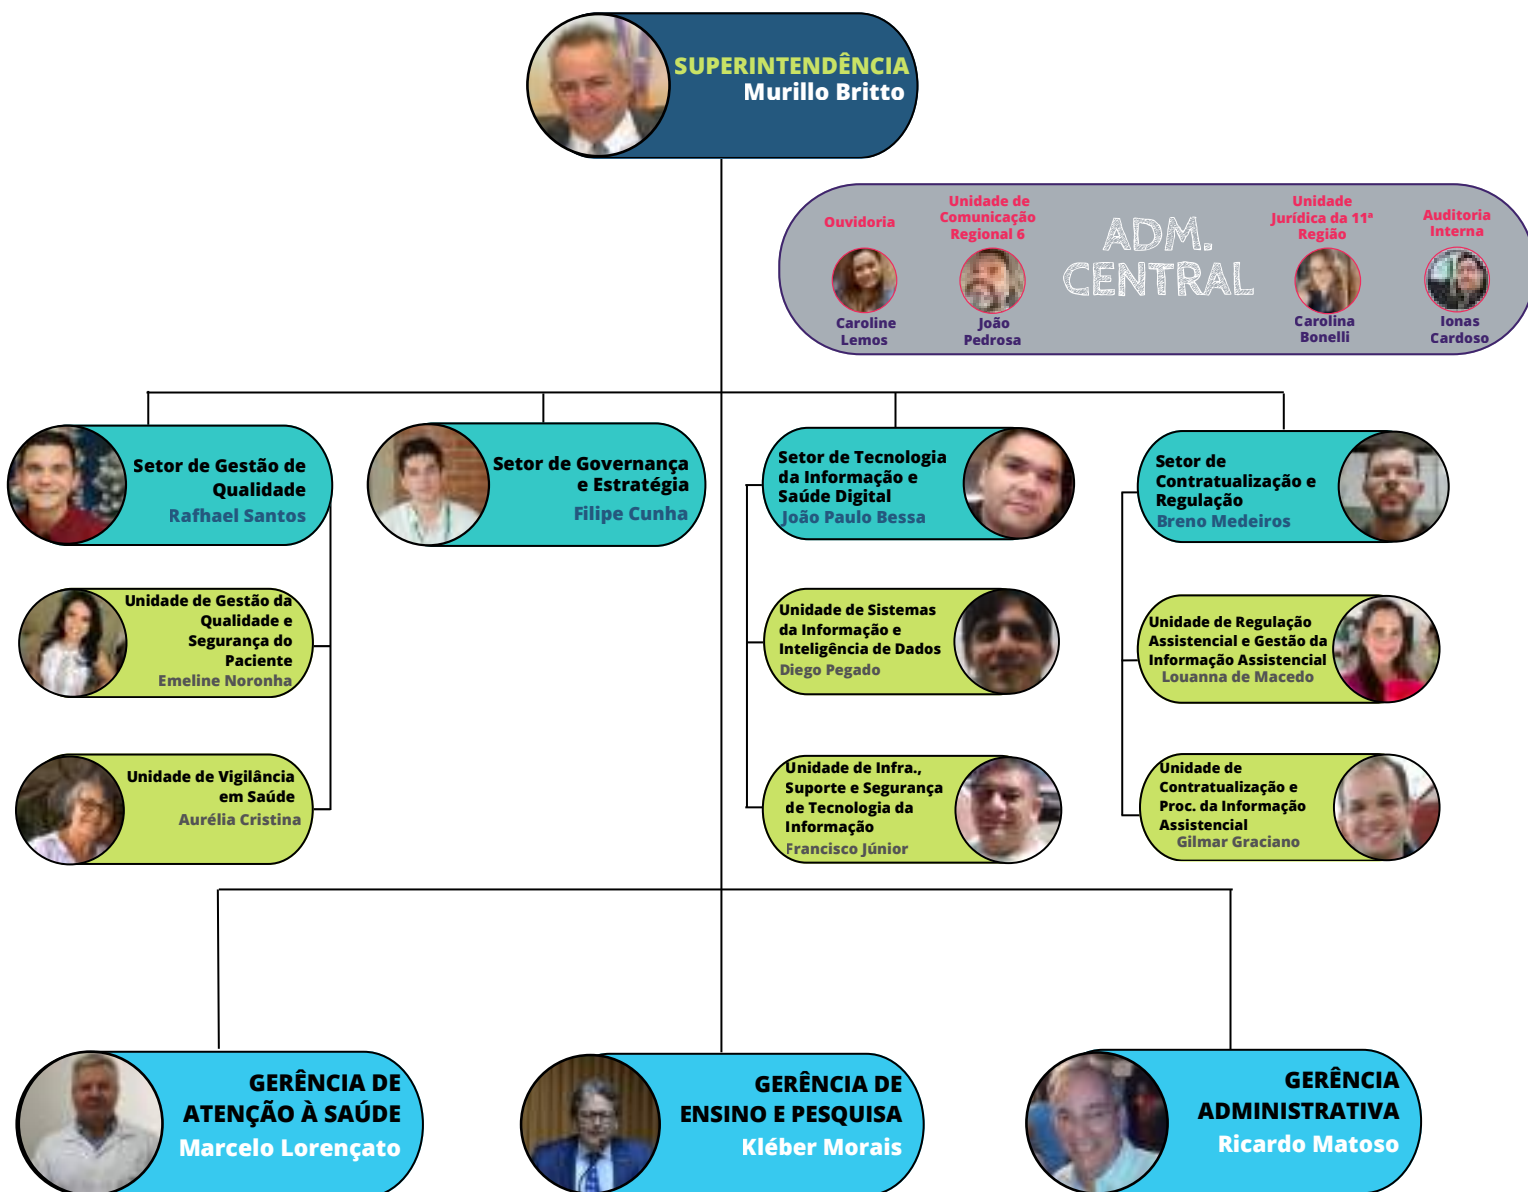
SUPERINTENDÊNCIA
Murillo Britto

Ouvidoria
Caroline Lemos

Unidade de Comunicação Regional 6
João Pedrosa

ADM. CENTRAL

Unidade Jurídica da 11ª Região
Carolina Bonelli

Auditoria Interna
Ionas Cardoso

Setor de Gestão de Qualidade
Rafhael Santos

Setor de Governança e Estratégia
Filipe Cunha

Setor de Tecnologia da Informação e Saúde Digital
João Paulo Bessa

Setor de Contratualização e Regulação
Breno Medeiros

Unidade de Gestão da Qualidade e Segurança do Paciente
Emeline Noronha

Unidade de Sistemas da Informação e Inteligência de Dados
Diego Pegado

Unidade de Regulação Assistencial e Gestão da Informação Assistencial
Louanna de Macedo

Unidade de Vigilância em Saúde
Aurélia Cristina

Unidade de Infra., Suporte e Segurança de Tecnologia da Informação
Francisco Júnior

Unidade de Contratualização e Proc. da Informação Assistencial
Gilmar Graciano

GERÊNCIA DE ATENÇÃO À SAÚDE
Marcelo Lorençato

GERÊNCIA DE ENSINO E PESQUISA
Kléber Morais

GERÊNCIA ADMINISTRATIVA
Ricardo Matoso